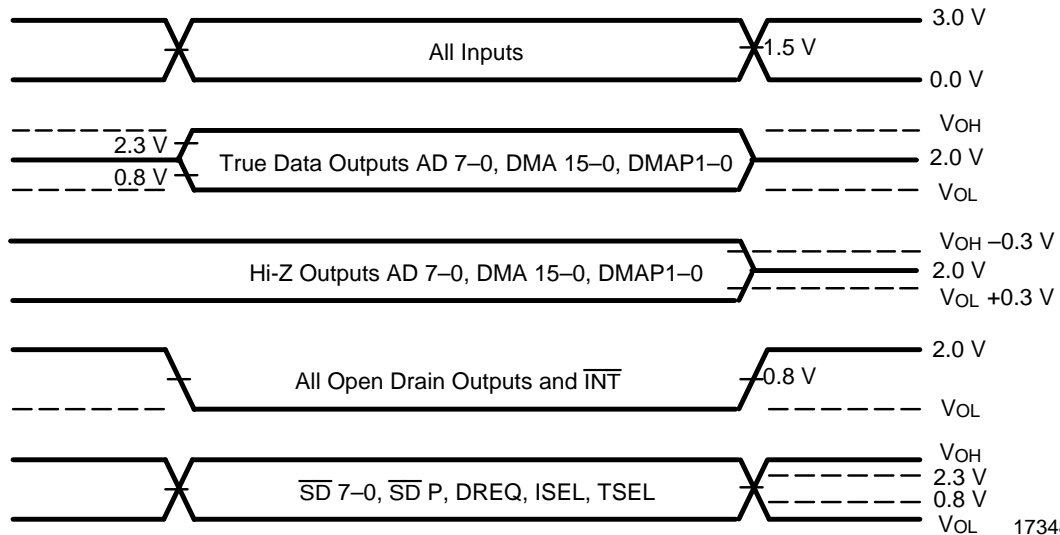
3.0 V
All Inputs
1.5 V
0.0 V

VOH
2.3 V
True Data Outputs AD 7–0, DMA 15–0, DMAP1–0
2.0 V
0.8 V
VOL

VOH –0.3 V
Hi-Z Outputs AD 7–0, DMA 15–0, DMAP1–0
2.0 V
VOL +0.3 V

2.0 V
All Open Drain Outputs and $\overline{INT}$
0.8 V
VOL

VOH
$\overline{SD}$ 7–0, $\overline{SD}$ P, DREQ, ISEL, TSEL
2.3 V
0.8 V
VOL
1734